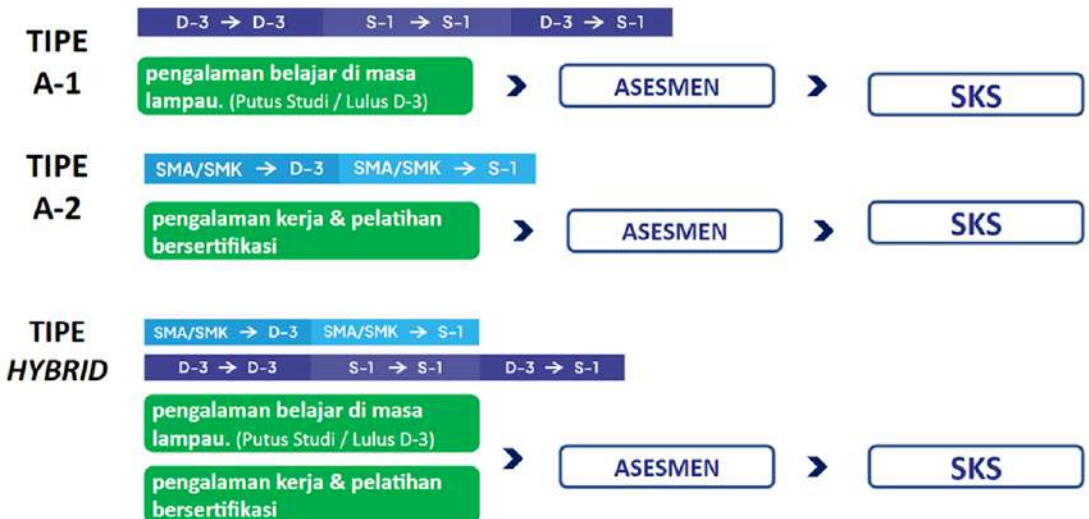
TIPE A-1

D-3 → D-3 | S-1 → S-1 | D-3 → S-1

pengalaman belajar di masa lampau. (Putus Studi / Lulus D-3)

ASESMEN

SKS

TIPE A-2

SMA/SMK → D-3 | SMA/SMK → S-1

pengalaman kerja & pelatihan bersertifikasi

ASESMEN

SKS

TIPE *HYBRID*

SMA/SMK → D-3 | SMA/SMK → S-1

D-3 → D-3 | S-1 → S-1 | D-3 → S-1

pengalaman belajar di masa lampau. (Putus Studi / Lulus D-3)

pengalaman kerja & pelatihan bersertifikasi

ASESMEN

SKS